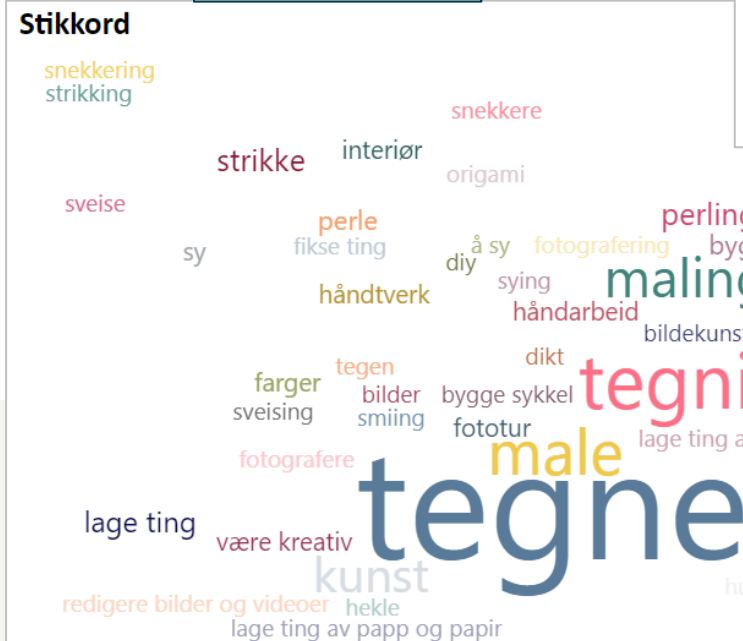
Stikkord

snekkering
strikking
snekkere
strikke
interiør
origami
sveise
perle
perling
sy
fikse ting
å sy
fotografering
byg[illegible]
diy
maling
sying
håndtverk
håndarbeid
bildekunst
dikt
tegen
tegni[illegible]
farger
bilder
bygge sykkel
sveising
smiing
fototur
lage ting a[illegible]
male
fotografere
tegne
lage ting
være kreativ
kunst
redigere bilder og videoer
hekle
lage ting av papp og papir